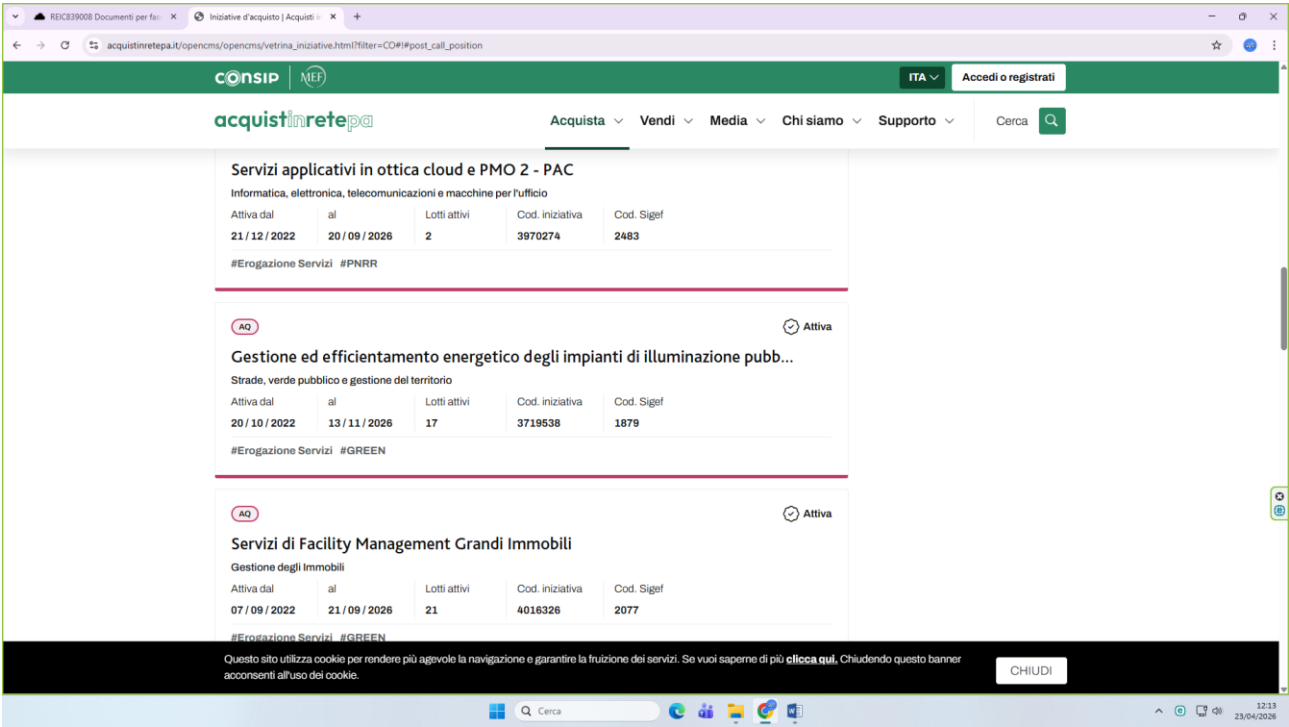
REIC839008 Documenti per far ×
Iniziative d'acquisto | Acquisti ×
+

acquistinretepa.it/opencms/opencms/vetrina_iniziative.html?filter=CO#!#post_call_position

CONSIP | MEF

ITA
Accedi o registrati

acquistinretepa

Acquista
Vendi
Media
Chi siamo
Supporto
Cerca

Servizi applicativi in ottica cloud e PMO 2 - PAC
Informatica, elettronica, telecomunicazioni e macchine per l'ufficio

| Attiva dal | al | Lotti attivi | Cod. iniziativa | Cod. Sigef |
|---|---|---|---|---|
| 21 / 12 / 2022 | 20 / 09 / 2026 | 2 | 3970274 | 2483 |

#Erogazione Servizi #PNRR

AQ
Attiva

Gestione ed efficientamento energetico degli impianti di illuminazione pubb...
Strade, verde pubblico e gestione del territorio

| Attiva dal | al | Lotti attivi | Cod. iniziativa | Cod. Sigef |
|---|---|---|---|---|
| 20 / 10 / 2022 | 13 / 11 / 2026 | 17 | 3719538 | 1879 |

#Erogazione Servizi #GREEN

AQ
Attiva

Servizi di Facility Management Grandi Immobili
Gestione degli Immobili

| Attiva dal | al | Lotti attivi | Cod. iniziativa | Cod. Sigef |
|---|---|---|---|---|
| 07 / 09 / 2022 | 21 / 09 / 2026 | 21 | 4016326 | 2077 |

#Erogazione Servizi #GREEN

Questo sito utilizza cookie per rendere più agevole la navigazione e garantire la fruizione dei servizi. Se vuoi saperne di più clicca qui. Chiudendo questo banner acconsenti all'uso dei cookie.

CHIUDI

Cerca

12:13
23/04/2026